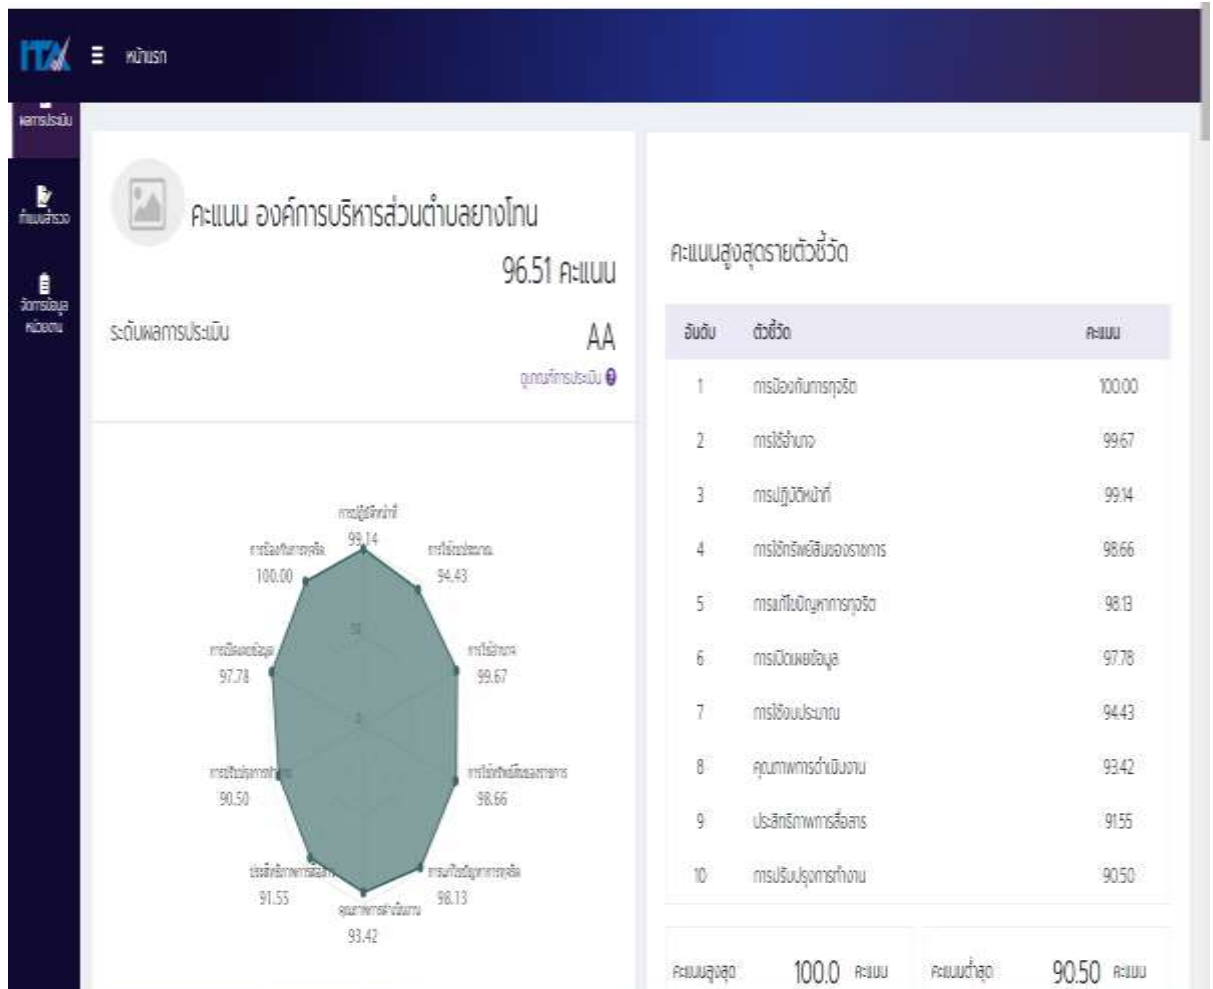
ITA หน้าแรก

ผลการประเมิน

แบบสำรวจ

จัดการข้อมูลหน่วยงาน

คะแนน องค์การบริหารส่วนตำบลยางโทน

96.51 คะแนน

ระดับผลการประเมิน

AA

ดูเกณฑ์การประเมิน

การปฏิบัติหน้าที่ 99.14

การใช้งบประมาณ 94.43

การใช้อำนาจ 99.67

การใช้ทรัพย์สินของราชการ 98.66

การแก้ไขปัญหาการทุจริต 98.13

คุณภาพการดำเนินงาน 93.42

ประสิทธิภาพการสื่อสาร 91.55

การปรับปรุงการทำงาน 90.50

การเปิดเผยข้อมูล 97.78

การป้องกันการทุจริต 100.00

คะแนนสูงสุดรายตัวชี้วัด

| อันดับ | ตัวชี้วัด | คะแนน |
|---|---|---|
| 1 | การป้องกันการทุจริต | 100.00 |
| 2 | การใช้อำนาจ | 99.67 |
| 3 | การปฏิบัติหน้าที่ | 99.14 |
| 4 | การใช้ทรัพย์สินของราชการ | 98.66 |
| 5 | การแก้ไขปัญหาการทุจริต | 98.13 |
| 6 | การเปิดเผยข้อมูล | 97.78 |
| 7 | การใช้งบประมาณ | 94.43 |
| 8 | คุณภาพการดำเนินงาน | 93.42 |
| 9 | ประสิทธิภาพการสื่อสาร | 91.55 |
| 10 | การปรับปรุงการทำงาน | 90.50 |

คะแนนสูงสุด 100.0 คะแนน

คะแนนต่ำสุด 90.50 คะแนน